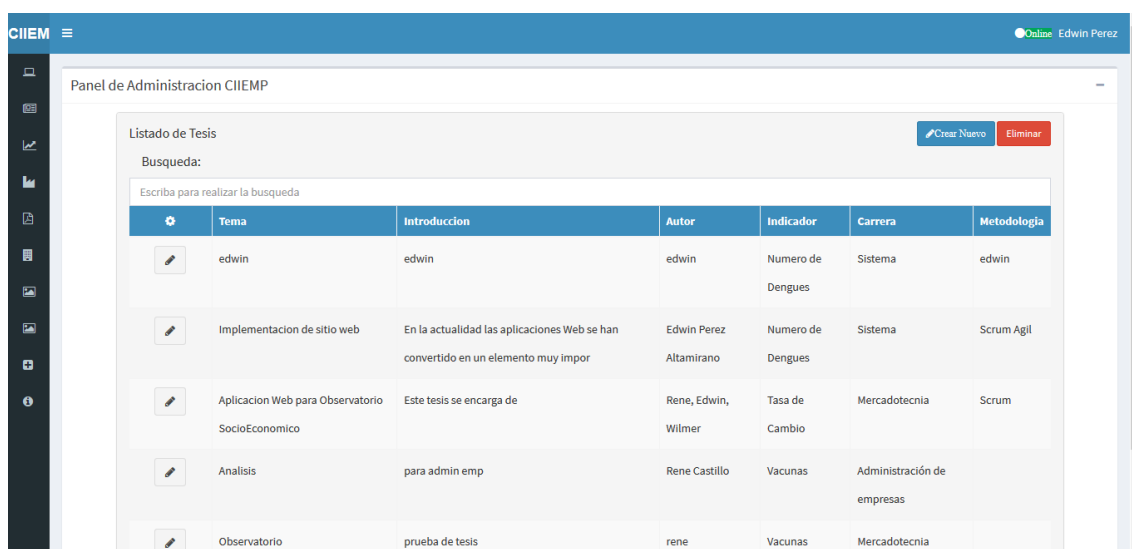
CIIEM ≡

Online Edwin Perez

Panel de Administracion CIIEMP

−

Listado de Tesis

Crear Nuevo

Eliminar

Busqueda:

Escriba para realizar la busqueda

| | Tema | Introduccion | Autor | Indicador | Carrera | Metodologia |
|---|---|---|---|---|---|---|
| | edwin | edwin | edwin | Numero de Dengues | Sistema | edwin |
| | Implementacion de sitio web | En la actualidad las aplicaciones Web se han convertido en un elemento muy impor | Edwin Perez Altamirano | Numero de Dengues | Sistema | Scrum Agil |
| | Aplicacion Web para Observatorio SocioEconomico | Este tesis se encarga de | Rene, Edwin, Wilmer | Tasa de Cambio | Mercadotecnia | Scrum |
| | Analisis | para admin emp | Rene Castillo | Vacunas | Administración de empresas | |
| | Observatorio | prueba de tesis | rene | Vacunas | Mercadotecnia | |